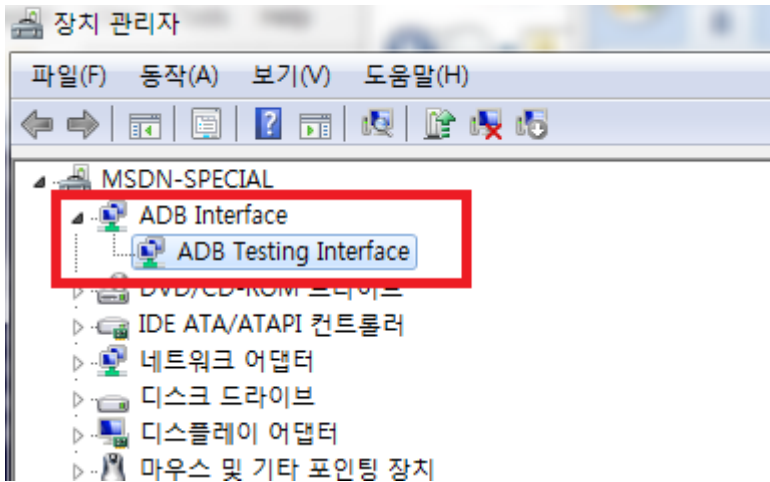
장치 관리자

파일(F) 동작(A) 보기(V) 도움말(H)

MSDN-SPECIAL
ADB Interface
ADB Testing Interface
DVD/CD-ROM 드라이브
IDE ATA/ATAPI 컨트롤러
네트워크 어댑터
디스크 드라이브
디스플레이 어댑터
마우스 및 기타 포인팅 장치